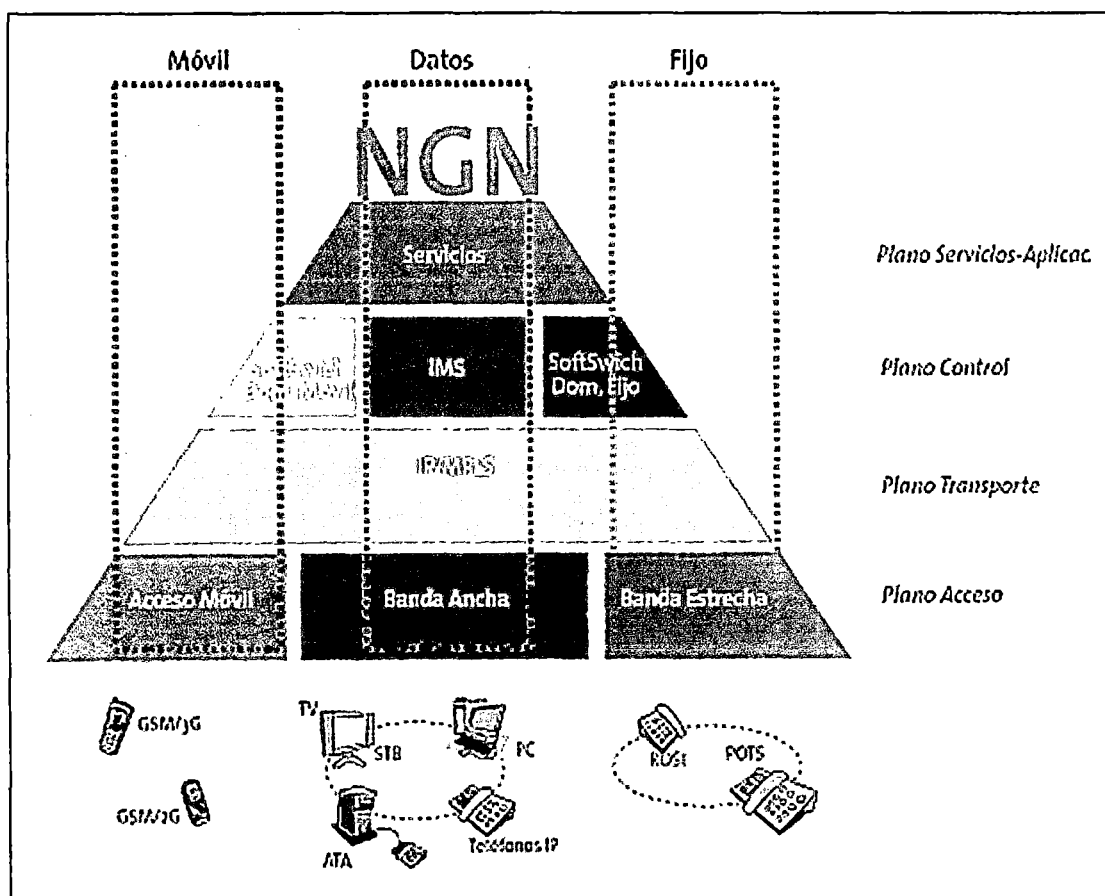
Móvil

Datos

Fijo

NGN

Servicios

Plano Servicios-Aplicac.

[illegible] Dom. Móvil

IMS

SoftSwich Dom. Fijo

Plano Control

IP/MPLS

Plano Transporte

Acceso Móvil

Banda Ancha

Banda Estrecha

Plano Acceso

GSM/3G

GSM/2G

TV

STB

PC

ATA

Teléfonos IP

RDSI

POTS